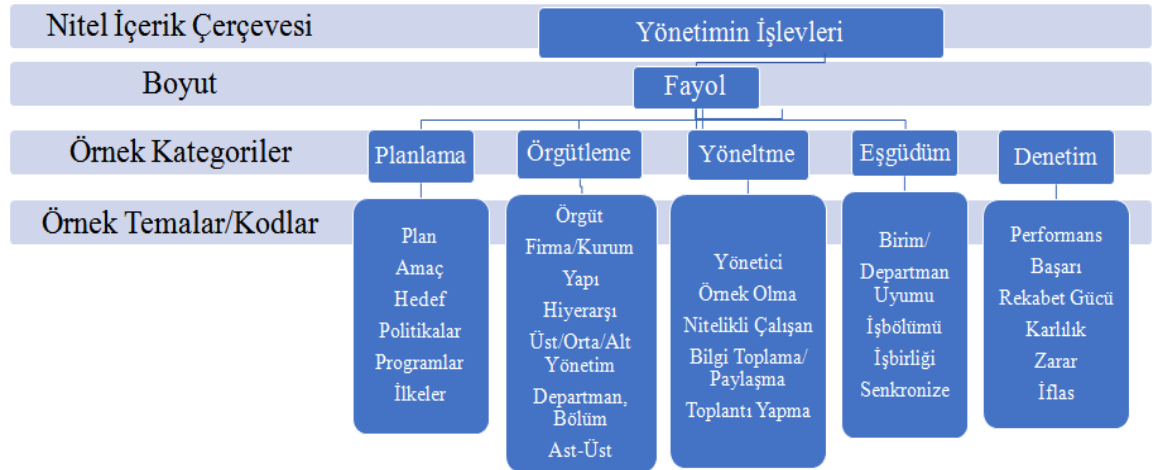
Nitel İçerik Çerçevesi

Yönetimin İşlevleri

Boyut

Fayol

Örnek Kategoriler

Planlama

Örgütleme

Yöneltme

Eşgüdüm

Denetim

Örnek Temalar/Kodlar

Plan
Amaç
Hedef
Politikalar
Programlar
İlkeler

Örgüt
Firma/Kurum
Yapı
Hiyerarşı
Üst/Orta/Alt Yönetim
Departman, Bölüm
Ast-Üst

Yönetici
Örnek Olma
Nitelikli Çalışan
Bilgi Toplama/ Paylaşma
Toplantı Yapma

Birim/ Departman Uyumu
İşbölümü
İşbirliği
Senkronize

Performans
Başarı
Rekabet Gücü
Karlılık
Zarar
İflas